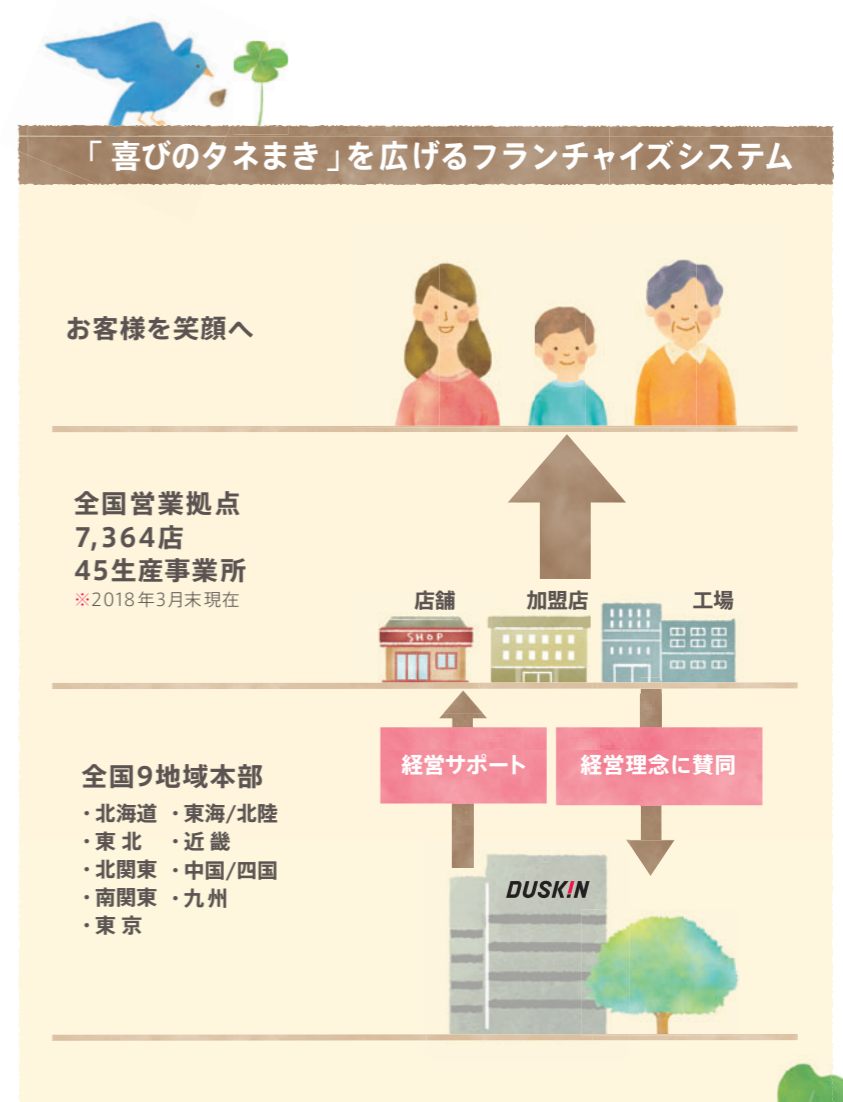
「喜びのタネまき」を広げるフランチャイズシステム

お客様を笑顔へ

全国営業拠点
7,364店
45生産事業所
※2018年3月末現在

店舗　加盟店　工場

SHOP

全国9地域本部
・北海道　・東海/北陸
・東北　・近畿
・北関東　・中国/四国
・南関東　・九州
・東京

経営サポート

経営理念に賛同

DUSKIN